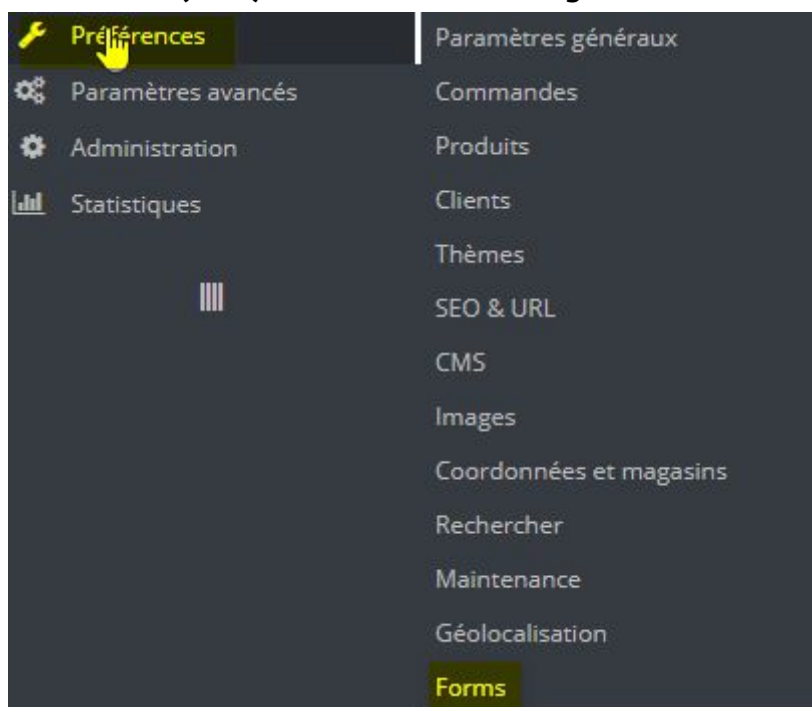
Préférences
Paramètres avancés
Administration
Statistiques

Paramètres généraux
Commandes
Produits
Clients
Thèmes
SEO & URL
CMS
Images
Coordonnées et magasins
Rechercher
Maintenance
Géolocalisation
Forms